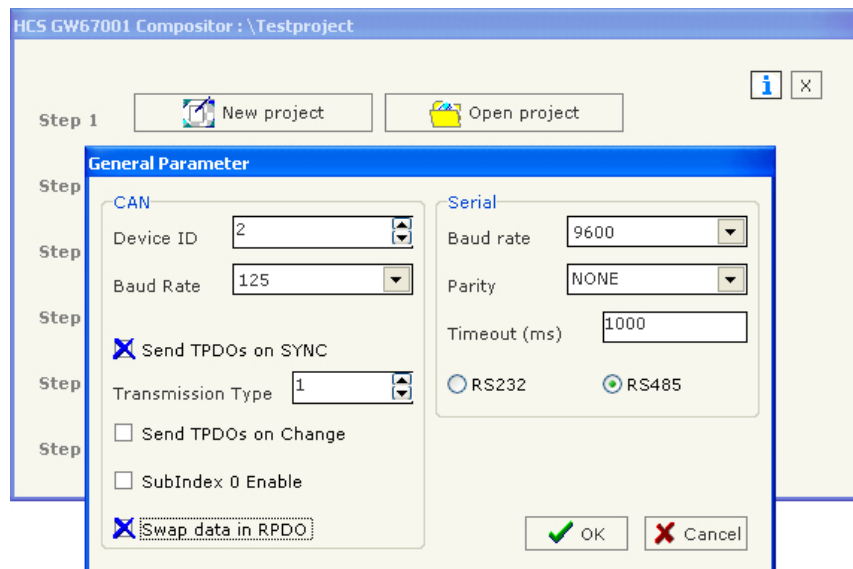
HCS GW67001 Compositor : \Testproject

i X

Step 1 New project Open project

Step

Step

Step

Step

Step

General Parameter

CAN

Device ID 2

Baud Rate 125

Send TPDOs on SYNC

Transmission Type 1

Send TPDOs on Change

SubIndex 0 Enable

Swap data in RPDO

Serial

Baud rate 9600

Parity NONE

Timeout (ms) 1000

RS232 RS485

OK Cancel